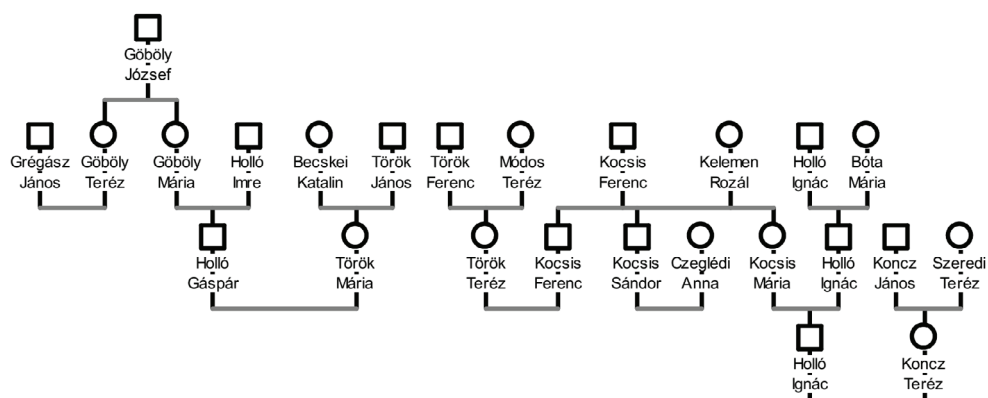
Göböly József

Grégász János
Göböly Teréz
Göböly Mária
Holló Imre
Becskei Katalin
Török János
Török Ferenc
Módos Teréz
Kocsis Ferenc
Kelemen Rozál
Holló Ignác
Bóta Mária

Holló Gáspár
Török Mária
Török Teréz
Kocsis Ferenc
Kocsis Sándor
Czeglédi Anna
Kocsis Mária
Holló Ignác
Koncz János
Szeredi Teréz

Holló Ignác
Koncz Teréz